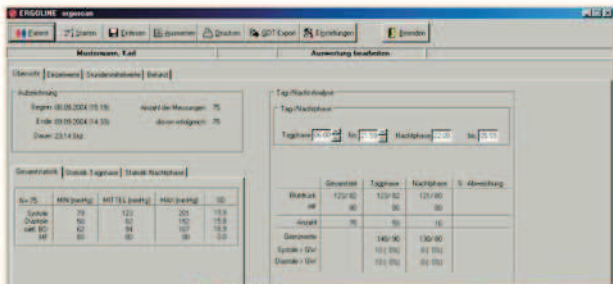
ERGOLINE ergoscan

Patient | Starten | Einlesen | Auswerten | Drucken | GDT Export | Einstellungen | Beenden

Mustermann, Karl

Auswertung bearbeiten

Übersicht | Einzelwerte | Stundenmittelwerte | Befund

Aufzeichnung

Beginn: 08.09.2004 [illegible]

Ende: 09.09.2004 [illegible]

Dauer: 23:14 Std.

Anzahl der Messungen: 75

davon erfolgreich: 75

Gesamtstatistik | Statistik Tagphase | Statistik Nachtphase

| N=75 | MIN [mmHg] | MITTEL [mmHg] | MAX [mmHg] | SD |
|---|---|---|---|---|
| Systole | 79 | 123 | 201 | 15.9 |
| Diastole | 50 | 82 | 152 | 15.8 |
| mittl. BD | 62 | 94 | 167 | 18.9 |
| HF | 60 | 60 | 60 | 0.0 |

Tag-Nacht-Analyse

Tag-Nachtphase

Tagphase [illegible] bis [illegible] Nachtphase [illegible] bis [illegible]

| | Gesamtzeit | Tagphase | Nachtphase | % Abweichung |
|---|---|---|---|---|
| Mittelwert | 123 / 82 | 123 / 82 | 121 / 80 | |
| HF | 60 | 60 | 60 | |
| Anzahl | 75 | 59 | 16 | |
| Grenzwerte | | 140 / 90 | 130 / 80 | |
| Systole > Grz | | 10 (%) | 0 (%) | |
| Diastole > Grz | | 13 (%) | 0 (%) | |